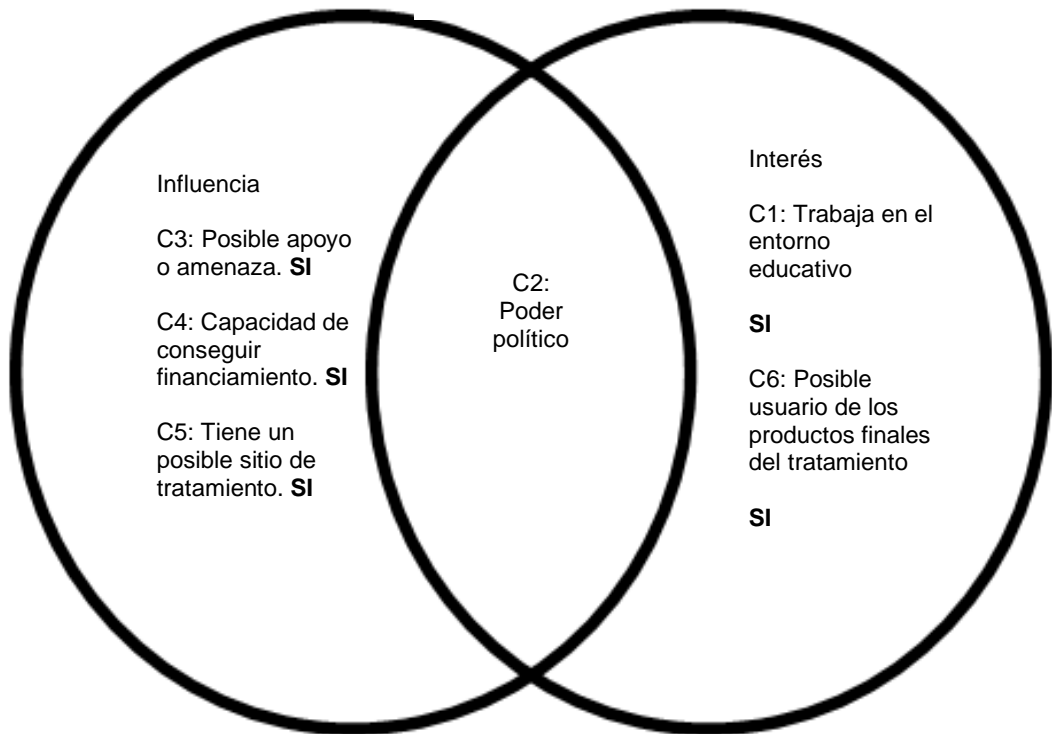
Influencia

C3: Posible apoyo o amenaza. **SI**

C4: Capacidad de conseguir financiamiento. **SI**

C5: Tiene un posible sitio de tratamiento. **SI**

C2: Poder político

Interés

C1: Trabaja en el entorno educativo

**SI**

C6: Posible usuario de los productos finales del tratamiento

**SI**